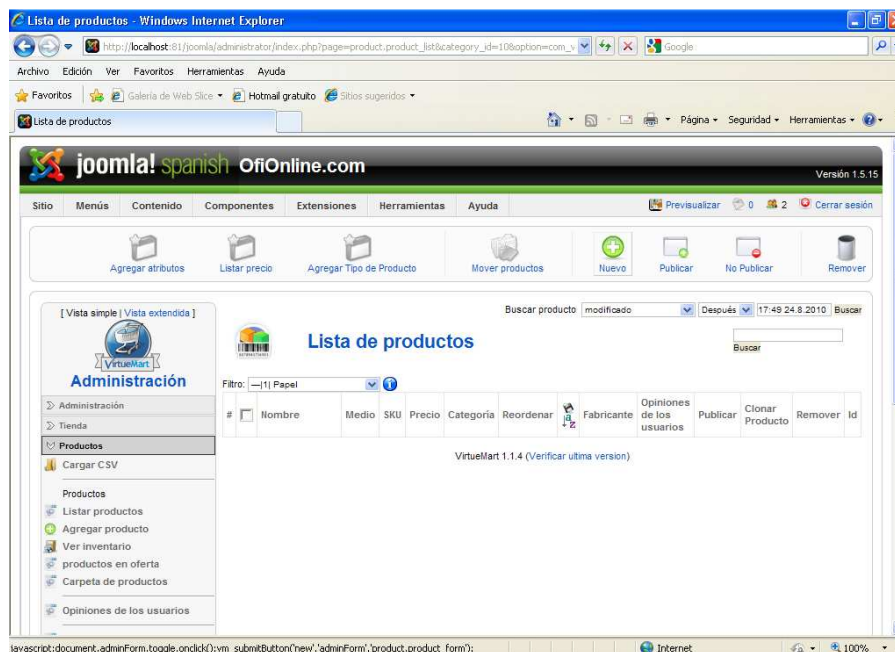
Lista de productos - Windows Internet Explorer

http://localhost:81/joomla/administrator/index.php?page=product.product_list&category_id=10&option=com_v

Google

Archivo Edición Ver Favoritos Herramientas Ayuda

Favoritos Galería de Web Slice Hotmail gratuito Sitios sugeridos

Lista de productos

Página Seguridad Herramientas

joomla! spanish OfiOnline.com

Versión 1.5.15

Sitio Menús Contenido Componentes Extensiones Herramientas Ayuda

Previsualizar 0 2 Cerrar sesión

Agregar atributos Listar precio Agregar Tipo de Producto Mover productos Nuevo Publicar No Publicar Remover

[ Vista simple | Vista extendida ]

VirtueMart

Administración

Administración
Tienda
Productos
Cargar CSV

Productos
Listar productos
Agregar producto
Ver inventario
productos en oferta
Carpeta de productos

Opiniones de los usuarios

Buscar producto modificado Después 17:49 24.8.2010 Buscar

Lista de productos

Buscar

Filtro: —|1| Papel

| # | | Nombre | Medio | SKU | Precio | Categoría | Reordenar | | Fabricante | Opiniones de los usuarios | Publicar | Clonar Producto | Remover | Id |
|---|---|---|---|---|---|---|---|---|---|---|---|---|---|---|

VirtueMart 1.1.4 (Verificar ultima version)

javascript:document.adminForm.toggle.onclick();vm_submitButton('new','adminForm','product.product_form');

Internet

100%